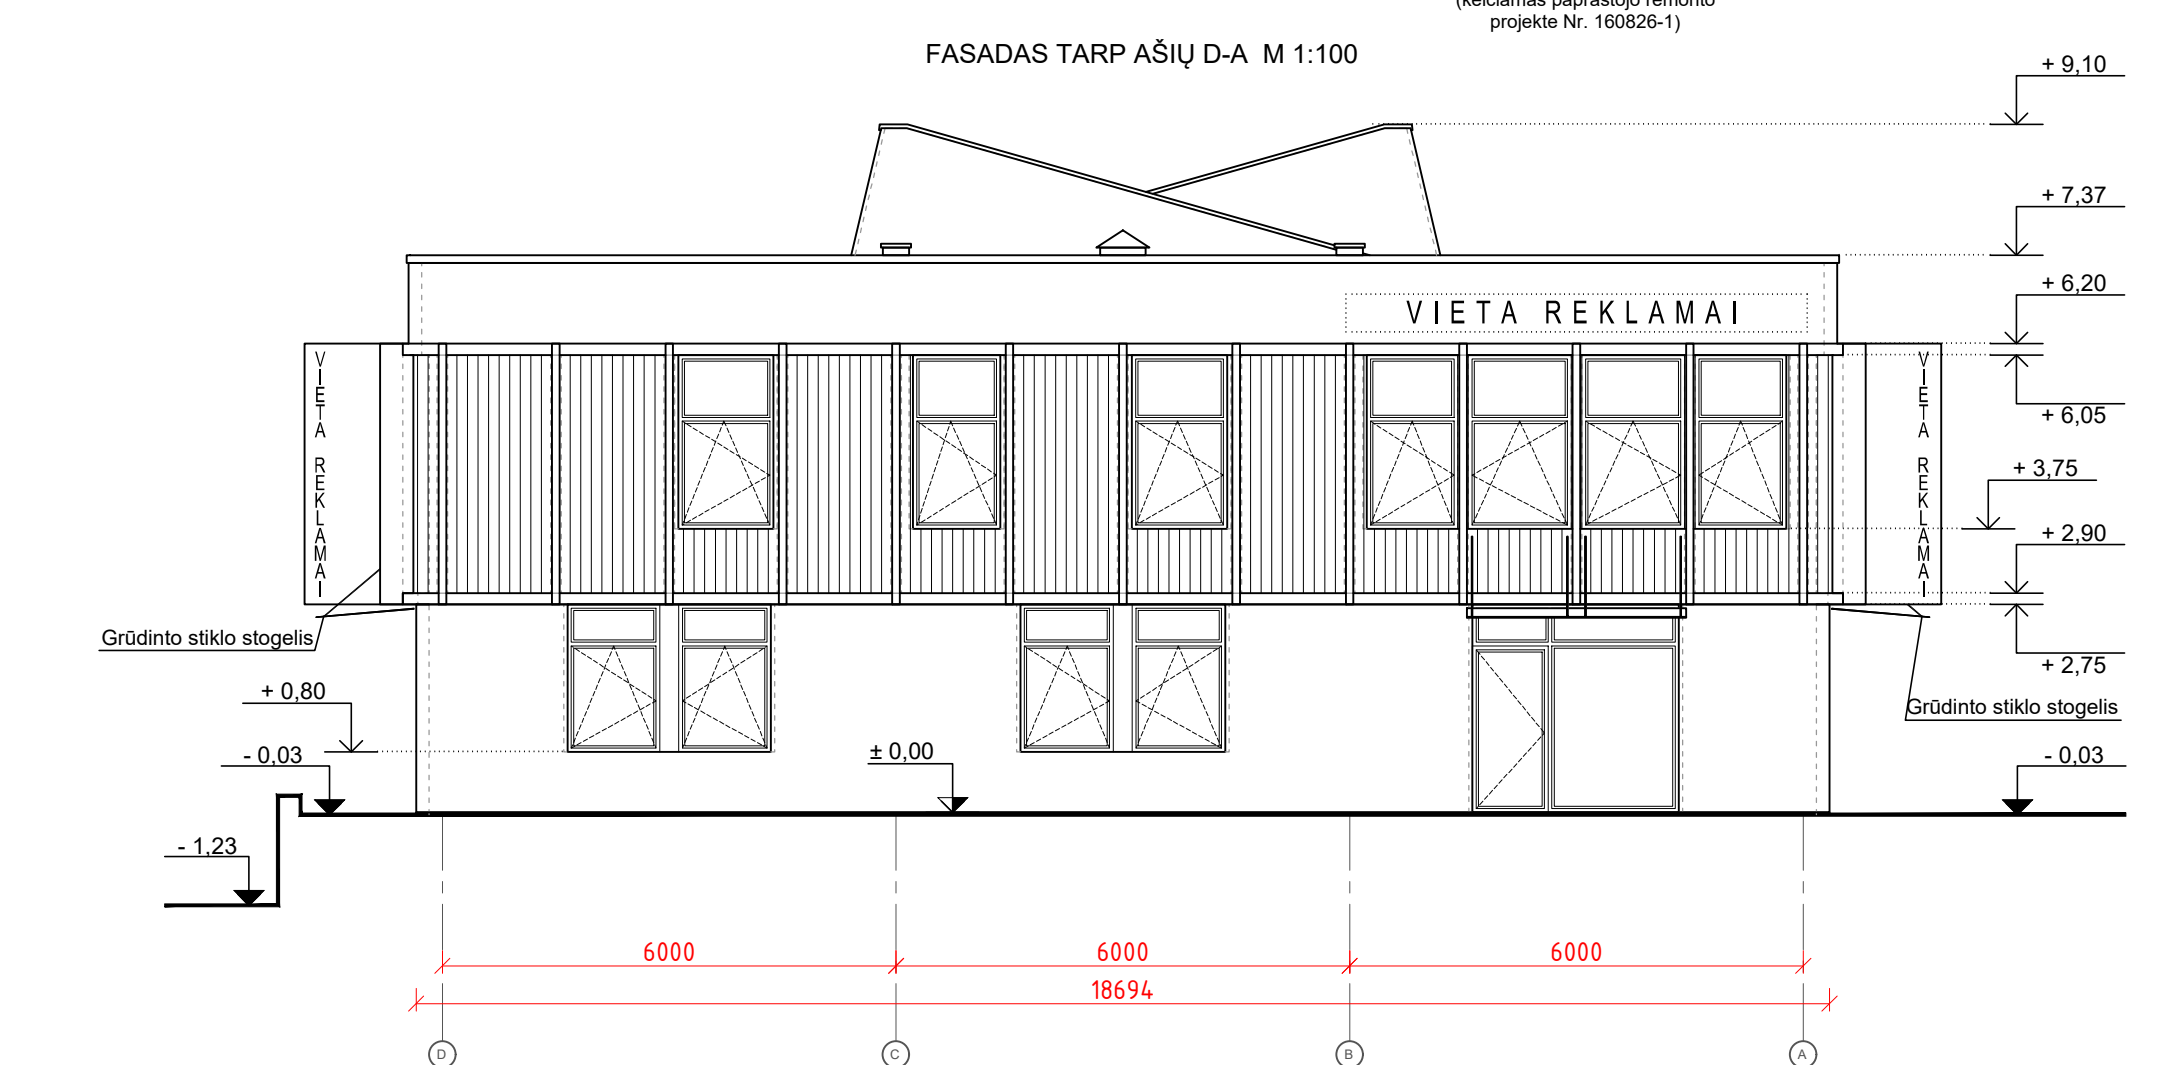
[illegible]
projekte Nr. 160826-1)

FASADAS TARP AŠIŲ D-A M 1:100

+ 9,10

+ 7,37

+ 6,20

VIETA REKLAMAI

+ 6,05

VIETA REKLAMAI

VIETA REKLAMAI

+ 3,75

+ 2,90

+ 2,75

Grūdinto stiklo stogelis

Grūdinto stiklo stogelis

+ 0,80

- 0,03

± 0,00

- 0,03

- 1,23

6000

6000

6000

18694

D

C

B

A